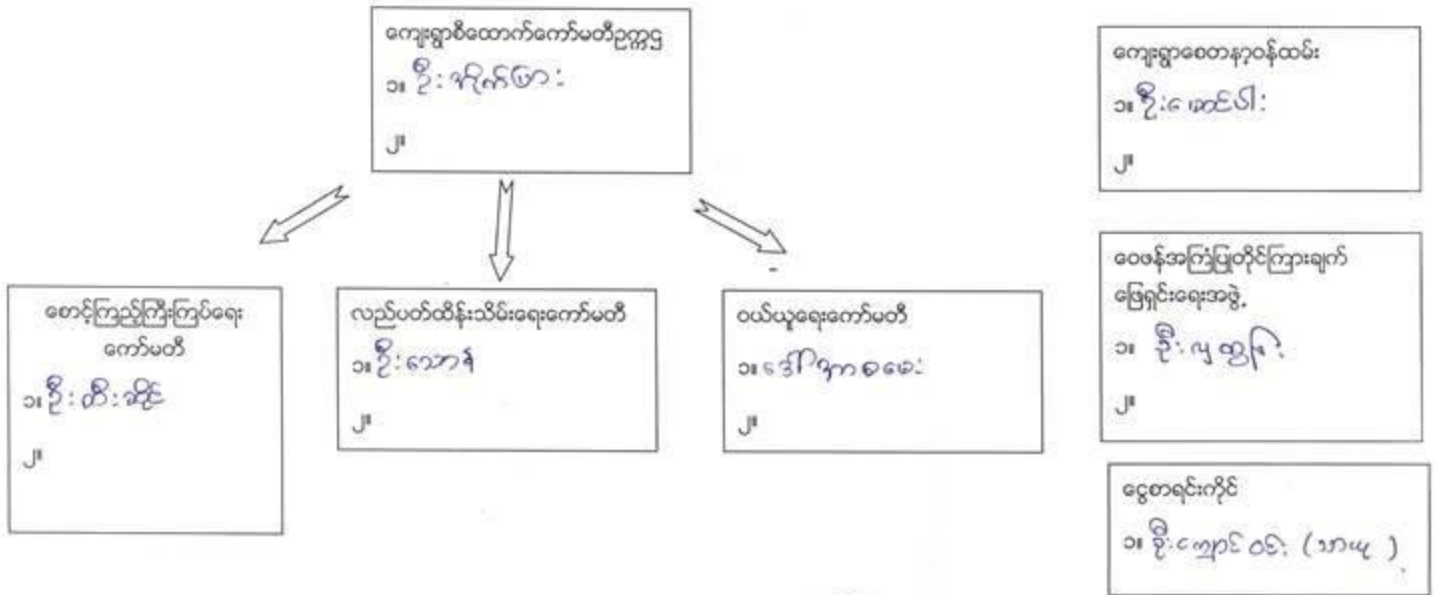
ကျေးရွာစီထောက်ကော်မတီဥက္ကဌ
၁။ ဦး ခင်မောင်ဖြား
၂။

စောင့်ကြည့်ကြီးကြပ်ရေး ကော်မတီ
၁။ ဦး ထီး ဆိုင်
၂။

လည်ပတ်ထိန်းသိမ်းရေးကော်မတီ
၁။ ဦး သောနံ
၂။

ဝယ်ယူရေးကော်မတီ
၁။ ဒေါ်ဂျာ စမေး
၂။

ကျေးရွာစေတနာ့ဝန်ထမ်း
၁။ ဦး မောင်ပါ
၂။

ဝေဖန်အကြံပြုတိုင်ကြားချက် ဖြေရှင်းရေးအဖွဲ့
၁။ ဦး ဂျူ တွန်
၂။

ငွေစာရင်းကိုင်
၁။ ဦး ကျောင် ဝင် (သာယူ)